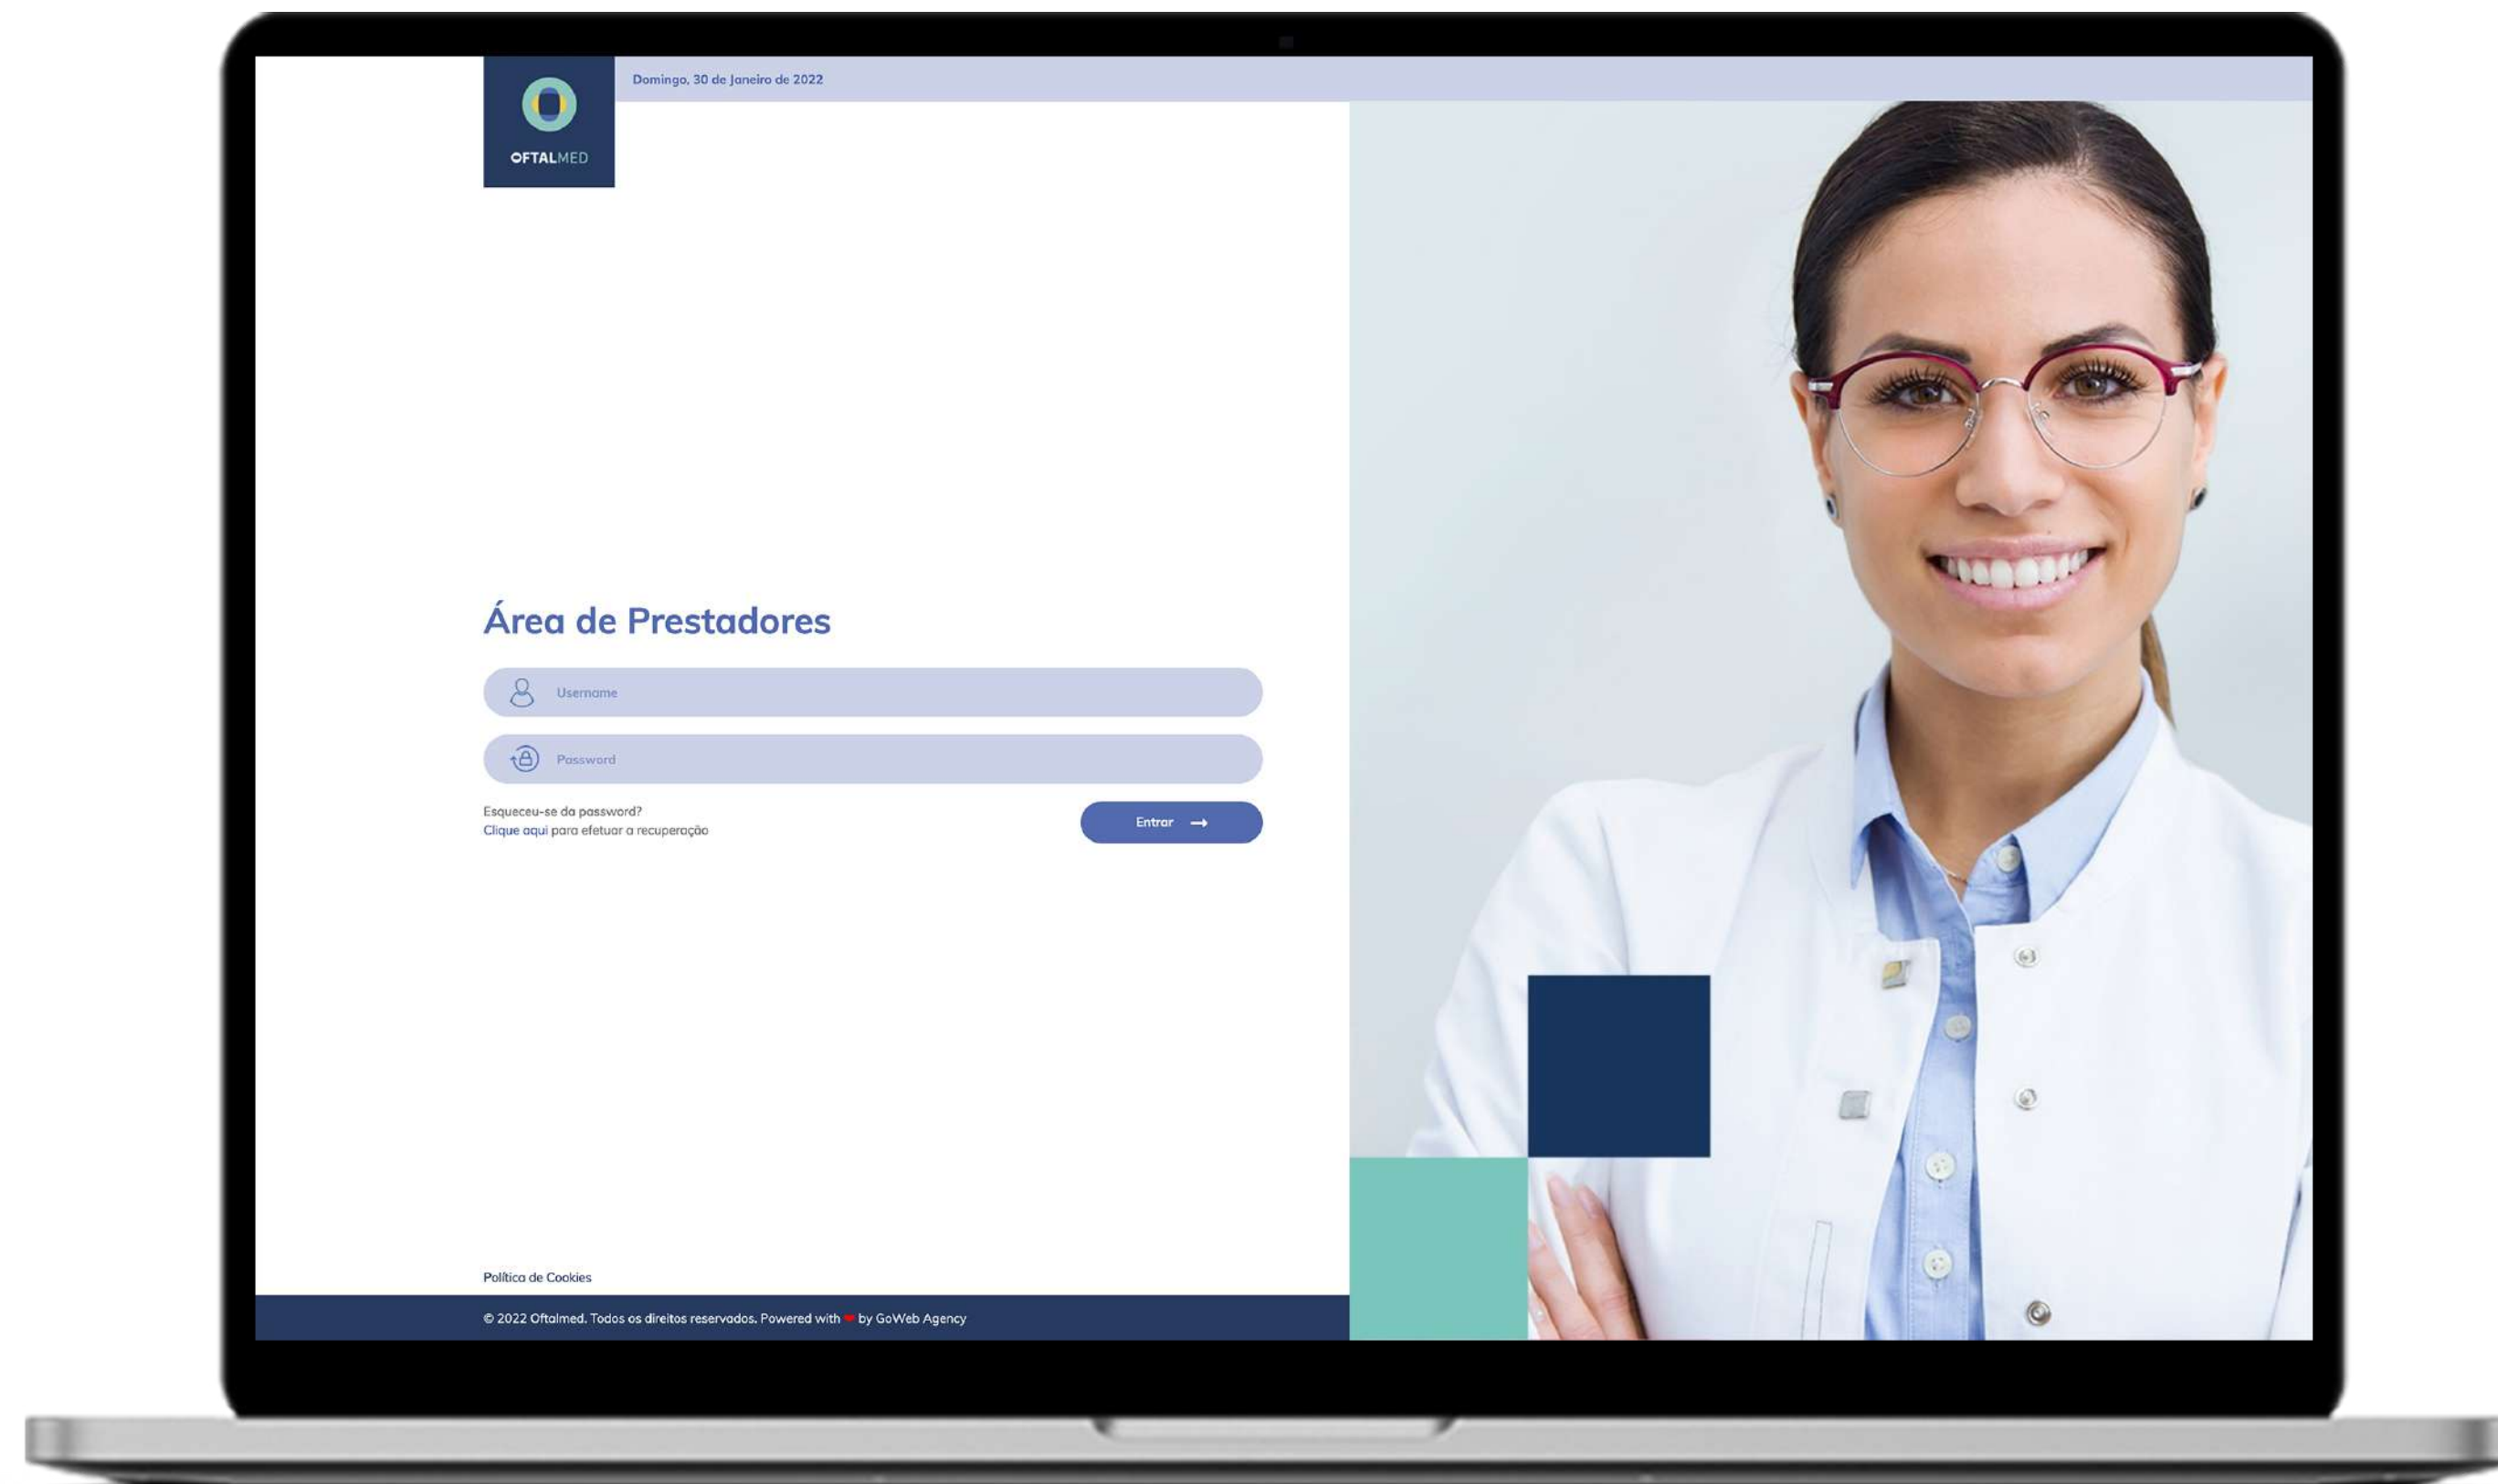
OFTALMED

Domingo, 30 de Janeiro de 2022

Área de Prestadores

Username

Password

Esqueceu-se da password?
Clique aqui para efetuar a recuperação

Entrar →

Política de Cookies

© 2022 Oftalmed. Todos os direitos reservados. Powered with ♥ by GoWeb Agency